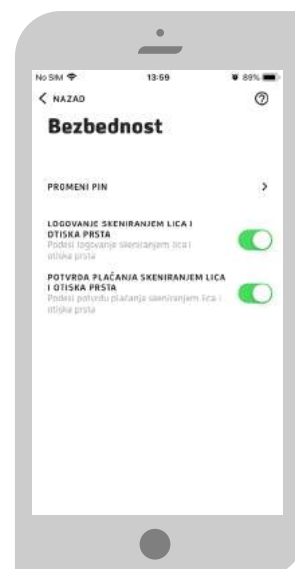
No SIM 13:59 89%

< NAZAD

?

Bezbednost

PROMENI PIN >

LOGOVANJE SKENIRANJEM LICA I OTISKA PRSTA
Podesi logovanje skeniranjem lica i otiska prsta

POTVRDA PLAĆANJA SKENIRANJEM LICA I OTISKA PRSTA
Podesi potvrdu plaćanja skeniranjem lica i otiska prsta